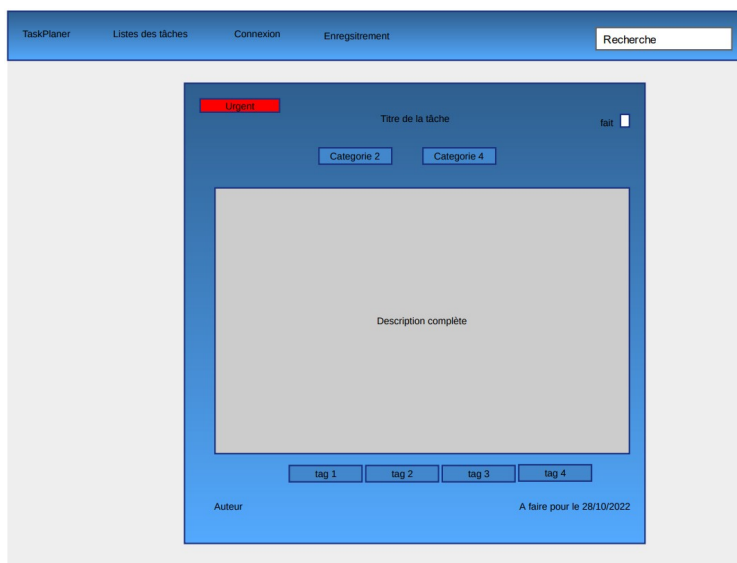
TaskPlaner Listes des tâches Connexion Enregsitrement

Recherche

Urgent

Titre de la tâche

fait

Categorie 2 Categorie 4

Description complète

tag 1 tag 2 tag 3 tag 4

Auteur

A faire pour le 28/10/2022